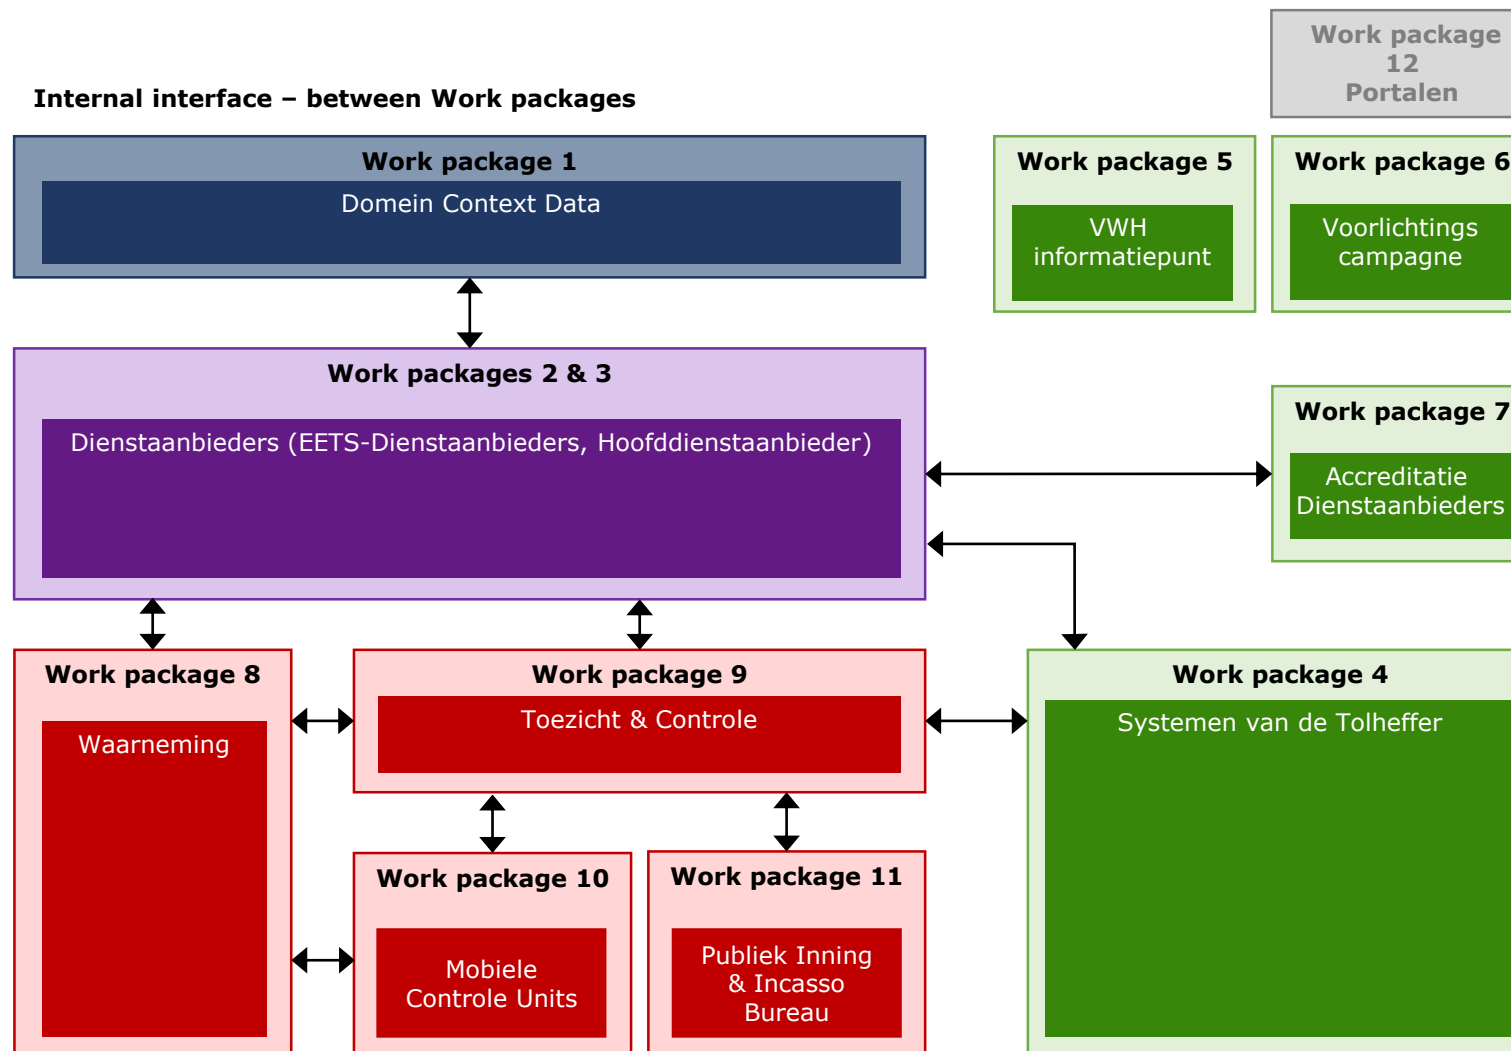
Work package 12 Portalen

Internal interface – between Work packages

Work package 1
Domein Context Data

Work package 5
VWH informatiepunt

Work package 6
Voorlichtings campagne

Work packages 2 & 3
Dienstaanbieders (EETS-Dienstaanbieders, Hoofddienstaanbieder)

Work package 7
Accreditatie Dienstaanbieders

Work package 8
Waarneming

Work package 9
Toezicht & Controle

Work package 4
Systemen van de Tolheffer

Work package 10
Mobiele Controle Units

Work package 11
Publiek Inning & Incasso Bureau